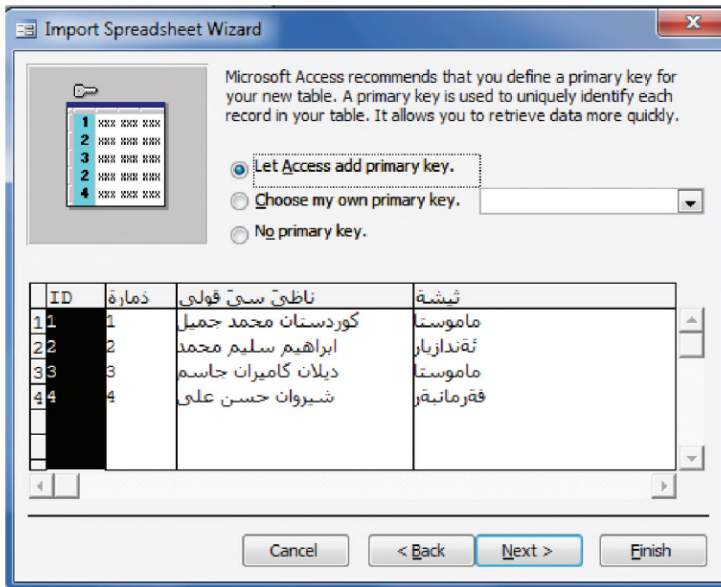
Import Spreadsheet Wizard

| 1 | xxx xxx xxx |
|---|---|
| 2 | xxx xxx xxx |
| 3 | xxx xxx xxx |
| 2 | xxx xxx xxx |
| 4 | xxx xxx xxx |

Microsoft Access recommends that you define a primary key for your new table. A primary key is used to uniquely identify each record in your table. It allows you to retrieve data more quickly.

Let Access add primary key.
Choose my own primary key.
No primary key.

| | ID | ذمارة | ناظێ سێ قولی | ثيشة |
|---|---|---|---|---|
| 1 | 1 | 1 | كوردستان محمد جميل | ماموستا |
| 2 | 2 | 2 | ابراهيم سليم محمد | ئةندازيار |
| 3 | 3 | 3 | ديلان كاميران جاسم | ماموستا |
| 4 | 4 | 4 | شيروان حسن على | فةرمانبةر |

Cancel
< Back
Next >
Finish